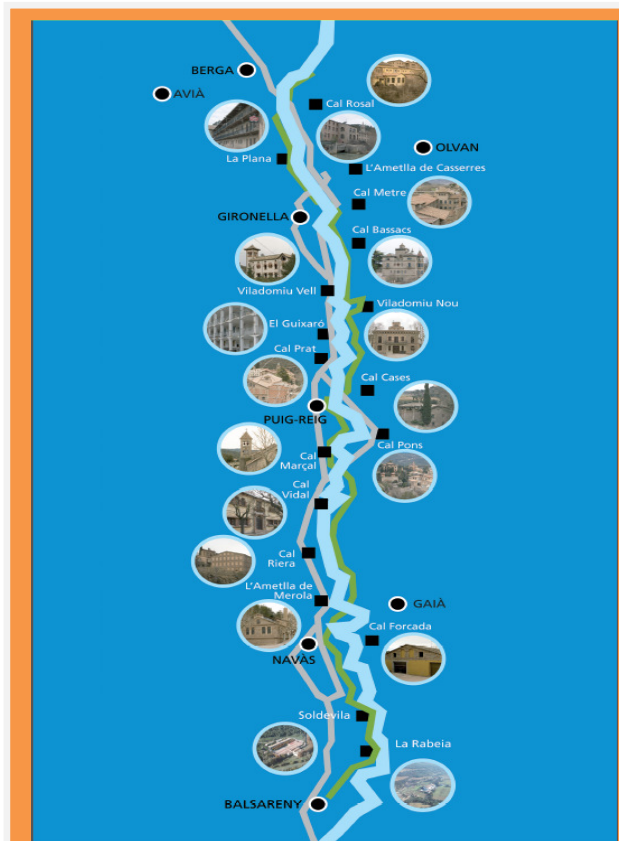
BERGA
AVIÀ
Cal Rosal
OLVAN
La Plana
L'Ametlla de Casserres
Cal Metre
GIRONELLA
Cal Bassacs
Viladomiu Vell
Viladomiu Nou
El Guixaró
Cal Prat
Cal Cases
PUIG-REIG
Cal Pons
Cal Marçal
Cal Vidal
Cal Riera
L'Ametlla de Merola
GAIÀ
Cal Forcada
NAVÀS
Soldevila
La Rabeia
BALSARENY